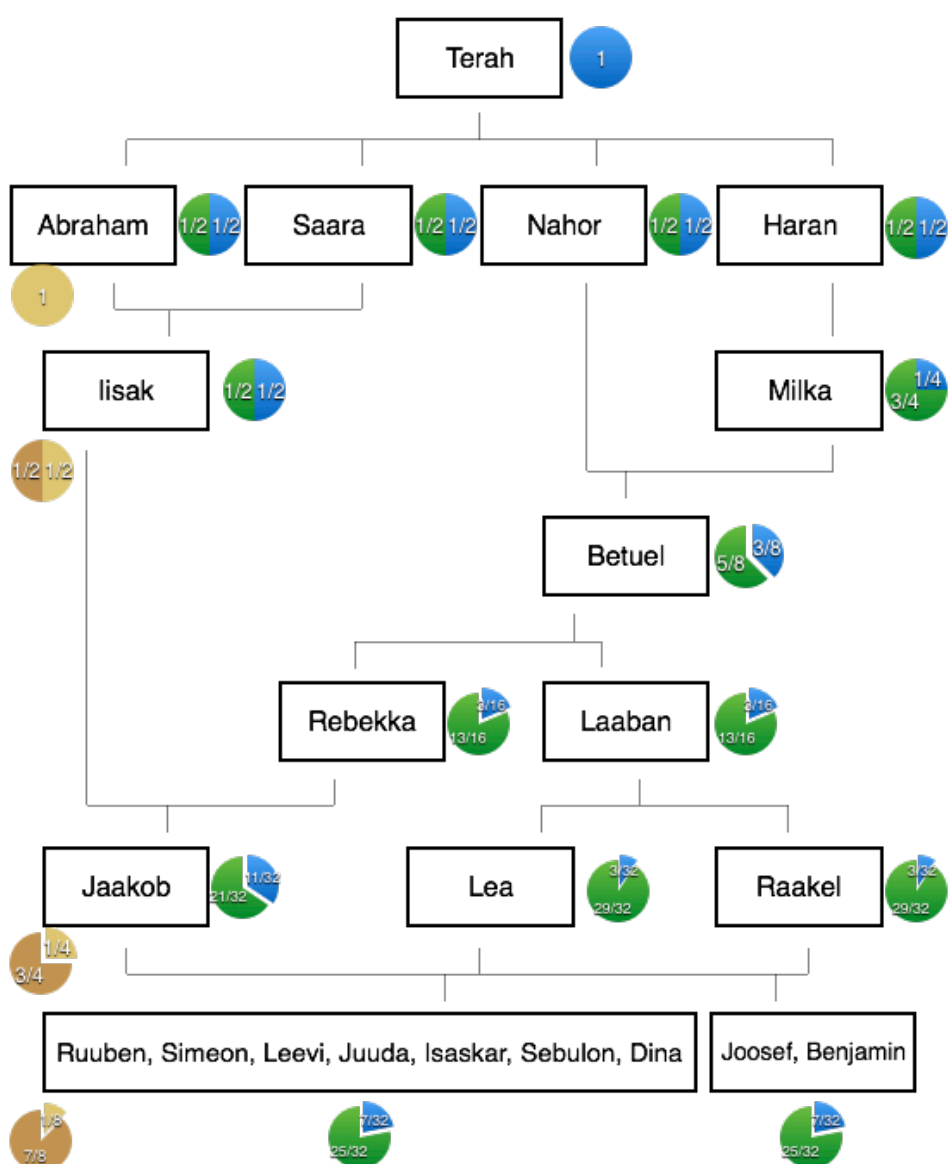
Terah 1

Abraham 1/2 1/2
1
Saara 1/2 1/2
Nahor 1/2 1/2
Haran 1/2 1/2

Iisak 1/2 1/2
1/2 1/2
Milka 1/4 3/4

Betuel 5/8 3/8

Rebekka 3/16 13/16
Laaban 3/16 13/16

Jaakob 11/32 21/32
1/4 3/4
Lea 3/32 29/32
Raakel 3/32 29/32

Ruuben, Simeon, Leevi, Juuda, Isaskar, Sebulon, Dina
Joosef, Benjamin

1/8 7/8
7/32 25/32
7/32 25/32